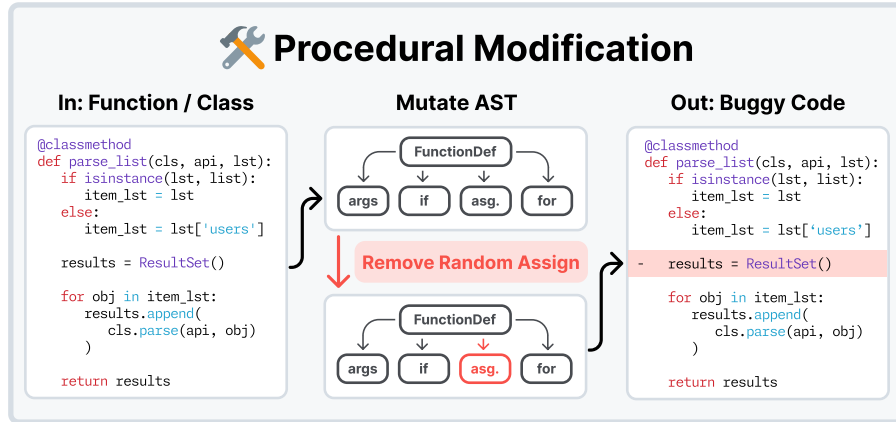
Procedural Modification

In: Function / Class

@classmethod
def parse_list(cls, api, lst):
    if isinstance(lst, list):
        item_lst = lst
    else:
        item_lst = lst['users']

    results = ResultSet()

    for obj in item_lst:
        results.append(
            cls.parse(api, obj)
        )

    return results

Mutate AST

FunctionDef

args

if

asg.

for

Remove Random Assign

FunctionDef

args

if

asg.

for

Out: Buggy Code

@classmethod
def parse_list(cls, api, lst):
    if isinstance(lst, list):
        item_lst = lst
    else:
        item_lst = lst['users']

-    results = ResultSet()

    for obj in item_lst:
        results.append(
            cls.parse(api, obj)
        )

    return results